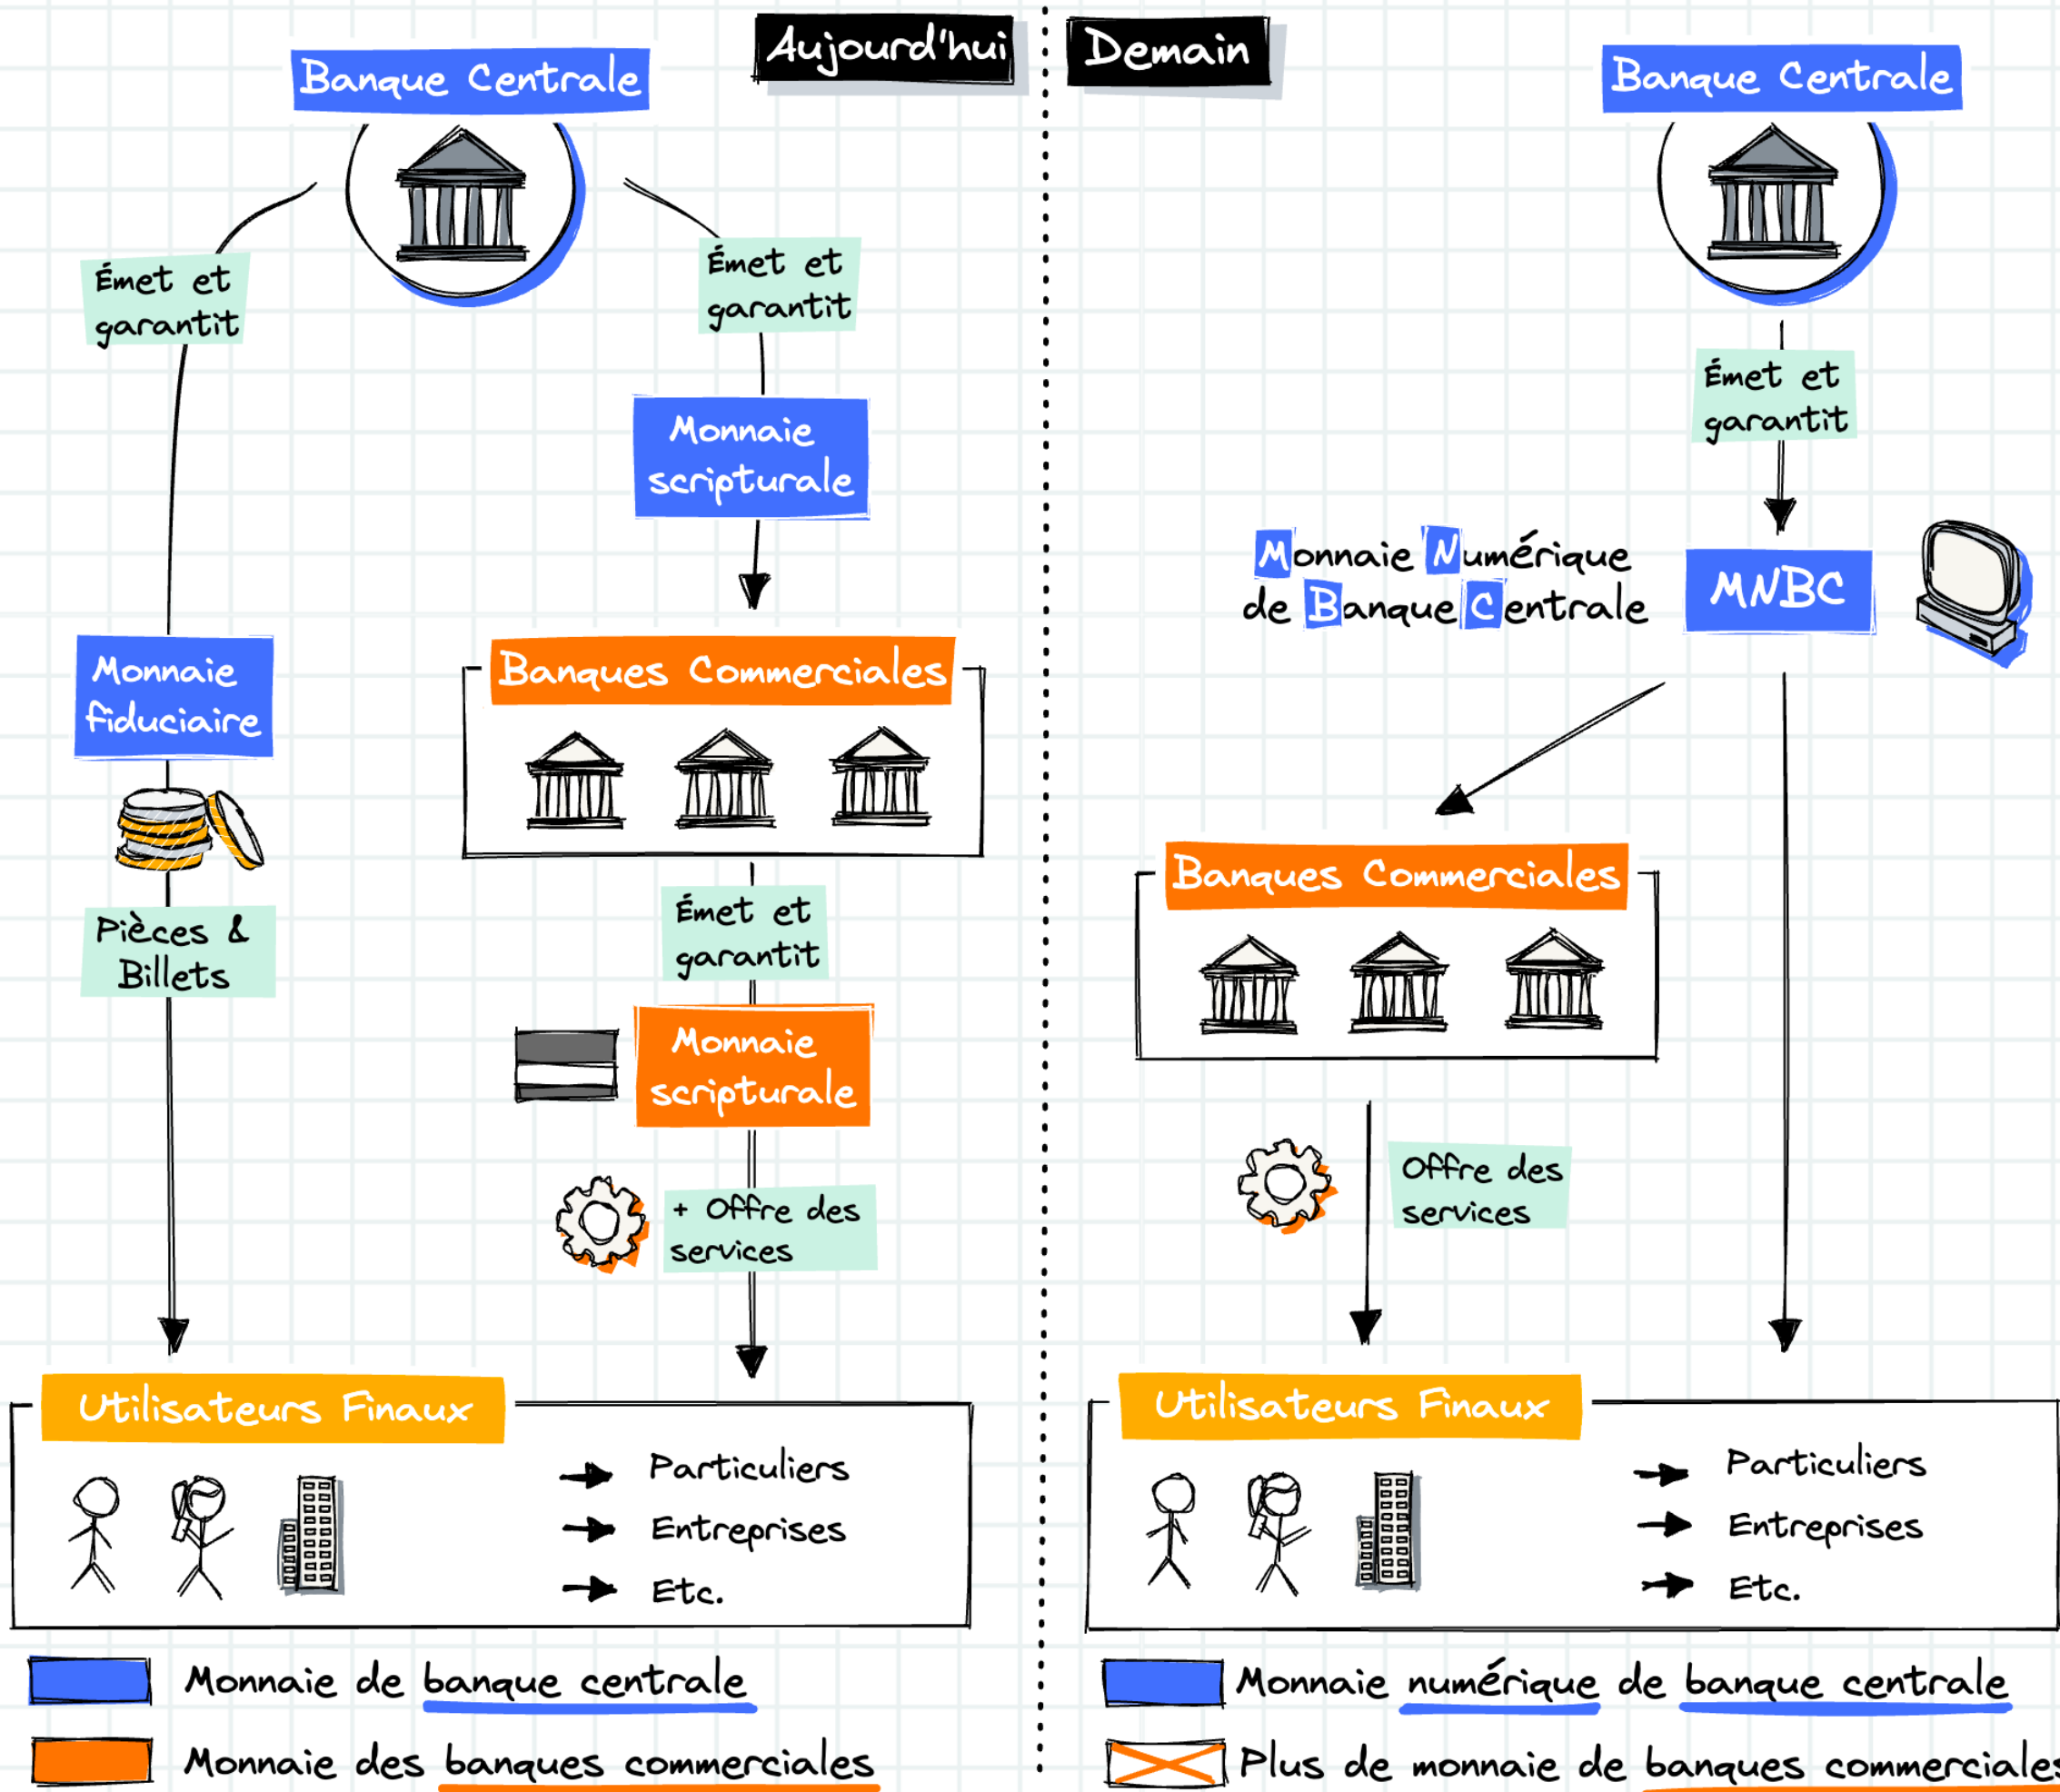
Aujourd'hui

Banque Centrale

Émet et garantit

Émet et garantit

Monnaie scripturale

Banques Commerciales

Monnaie fiduciaire

Pièces & Billets

Émet et garantit

Monnaie scripturale

+ Offre des services

Utilisateurs Finaux

Particuliers
Entreprises
Etc.

Monnaie de banque centrale

Monnaie des banques commerciales

Demain

Banque Centrale

Émet et garantit

Monnaie Numérique de Banque Centrale

MNBC

Banques Commerciales

Offre des services

Utilisateurs Finaux

Particuliers
Entreprises
Etc.

Monnaie numérique de banque centrale

Plus de monnaie de banques commerciales